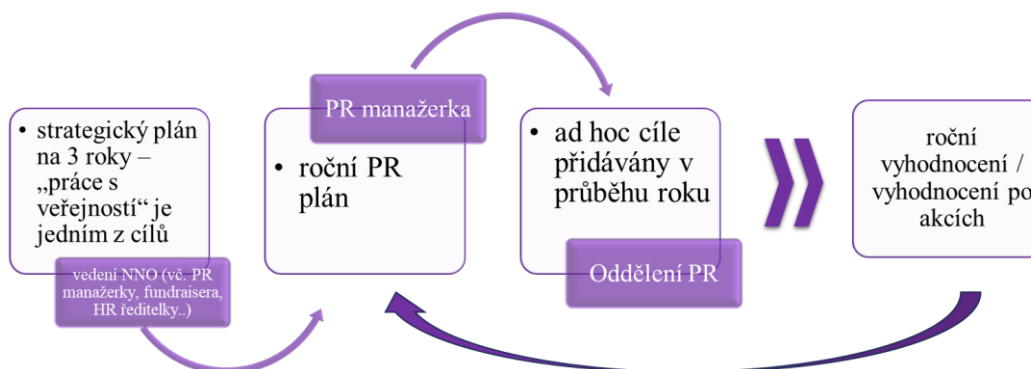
• strategický plán na 3 roky – „práce s veřejností“ je jedním z cílů

vedení NNO (vč. PR manažerky, fundraisera, HR ředitelky..)

PR manažerka

• roční PR plán

• ad hoc cíle přidávány v průběhu roku

Oddělení PR

roční vyhodnocení / vyhodnocení po akcích